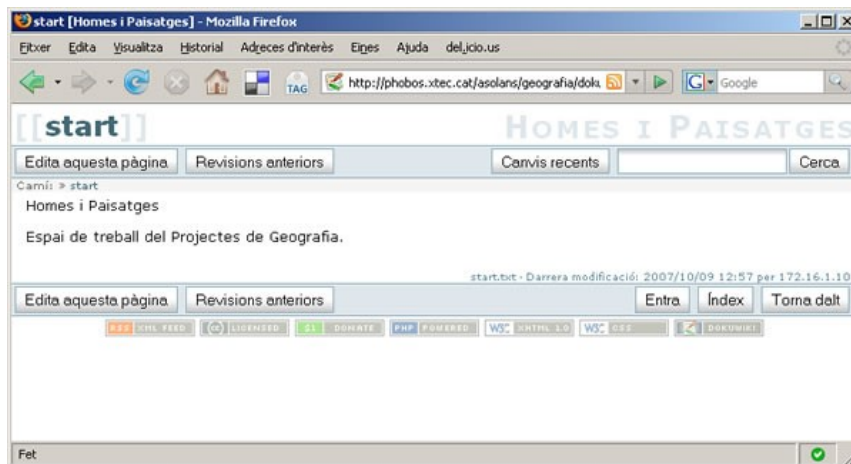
start [Homes i Paisatges] - Mozilla Firefox

Fitxer Edita Visualitza Historial Adreces d'interès Eines Ajuda del.icio.us

TAG http://phobos.xtec.cat/asolans/geografia/doku Google

[[start]] HOMES I PAISATGES

Edita aquesta pàgina Revisions anteriors Canvis recents Cerca

Camí: » start

Homes i Paisatges

Espai de treball del Projectes de Geografia.

start.txt · Darrera modificació: 2007/10/09 12:57 per 172.16.1.10

Edita aquesta pàgina Revisions anteriors Entra Índex Torna dalt

RSS XML FEED (cc) LICENSED $1 DONATE PHP POWERED W3C XHTML 1.0 W3C CSS DOKUWIKI

Fet